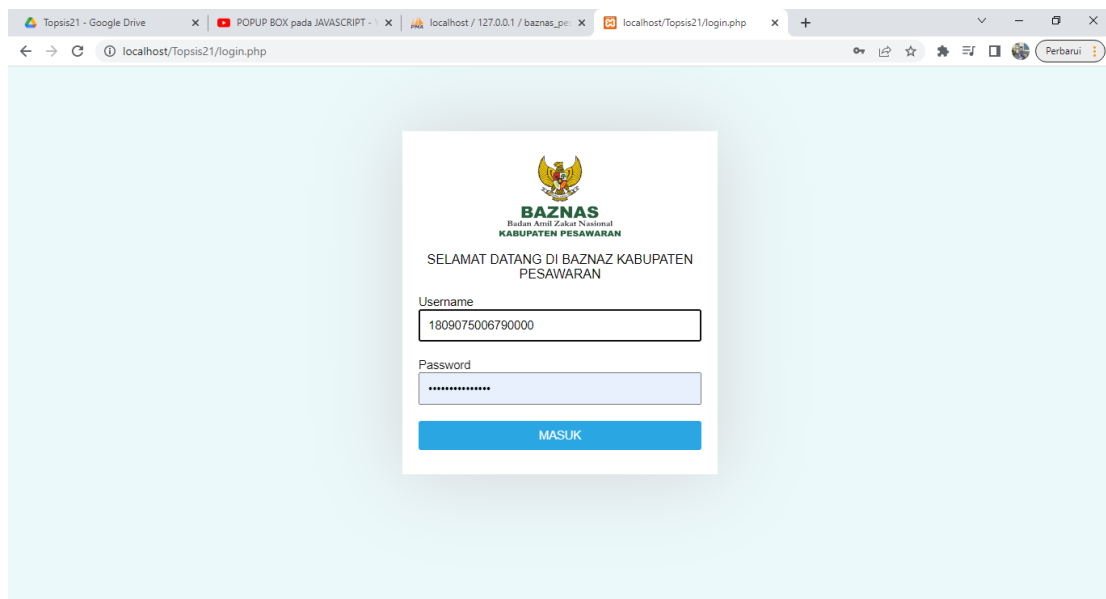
Topsis21 - Google Drive ×
POPUP BOX pada JAVASCRIPT - ×
localhost / 127.0.0.1 / baznas_pe ×
localhost/Topsis21/login.php ×
+

localhost/Topsis21/login.php

Perbarui

BAZNAS
Badan Amil Zakat Nasional
KABUPATEN PESAWARAN

SELAMAT DATANG DI BAZNAZ KABUPATEN PESAWARAN

Username
1809075006790000

Password
•••••••••••••••

MASUK